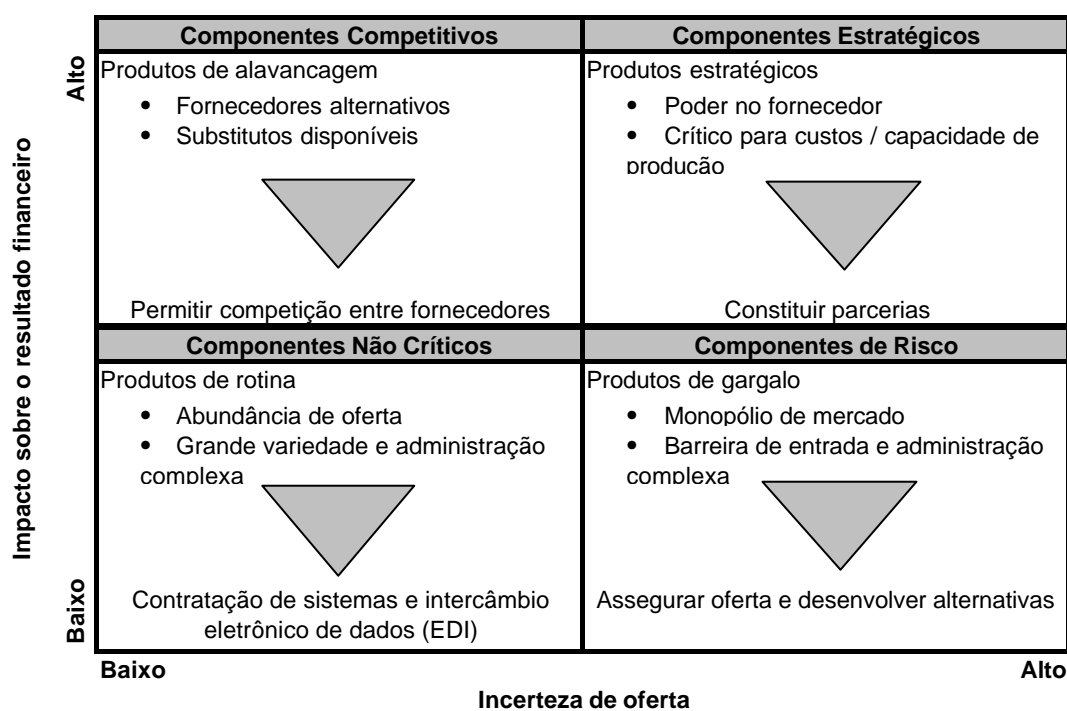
Impacto sobre o resultado financeiro

Alto

Baixo

Componentes Competitivos

Produtos de alavancagem

- Fornecedores alternativos
- Substitutos disponíveis

Permitir competição entre fornecedores

Componentes Estratégicos

Produtos estratégicos

- Poder no fornecedor
- Crítico para custos / capacidade de produção

Constituir parcerias

Componentes Não Críticos

Produtos de rotina

- Abundância de oferta
- Grande variedade e administração complexa

Contratação de sistemas e intercâmbio eletrônico de dados (EDI)

Componentes de Risco

Produtos de gargalo

- Monopólio de mercado
- Barreira de entrada e administração complexa

Assegurar oferta e desenvolver alternativas

Baixo

Alto

Incerteza de oferta